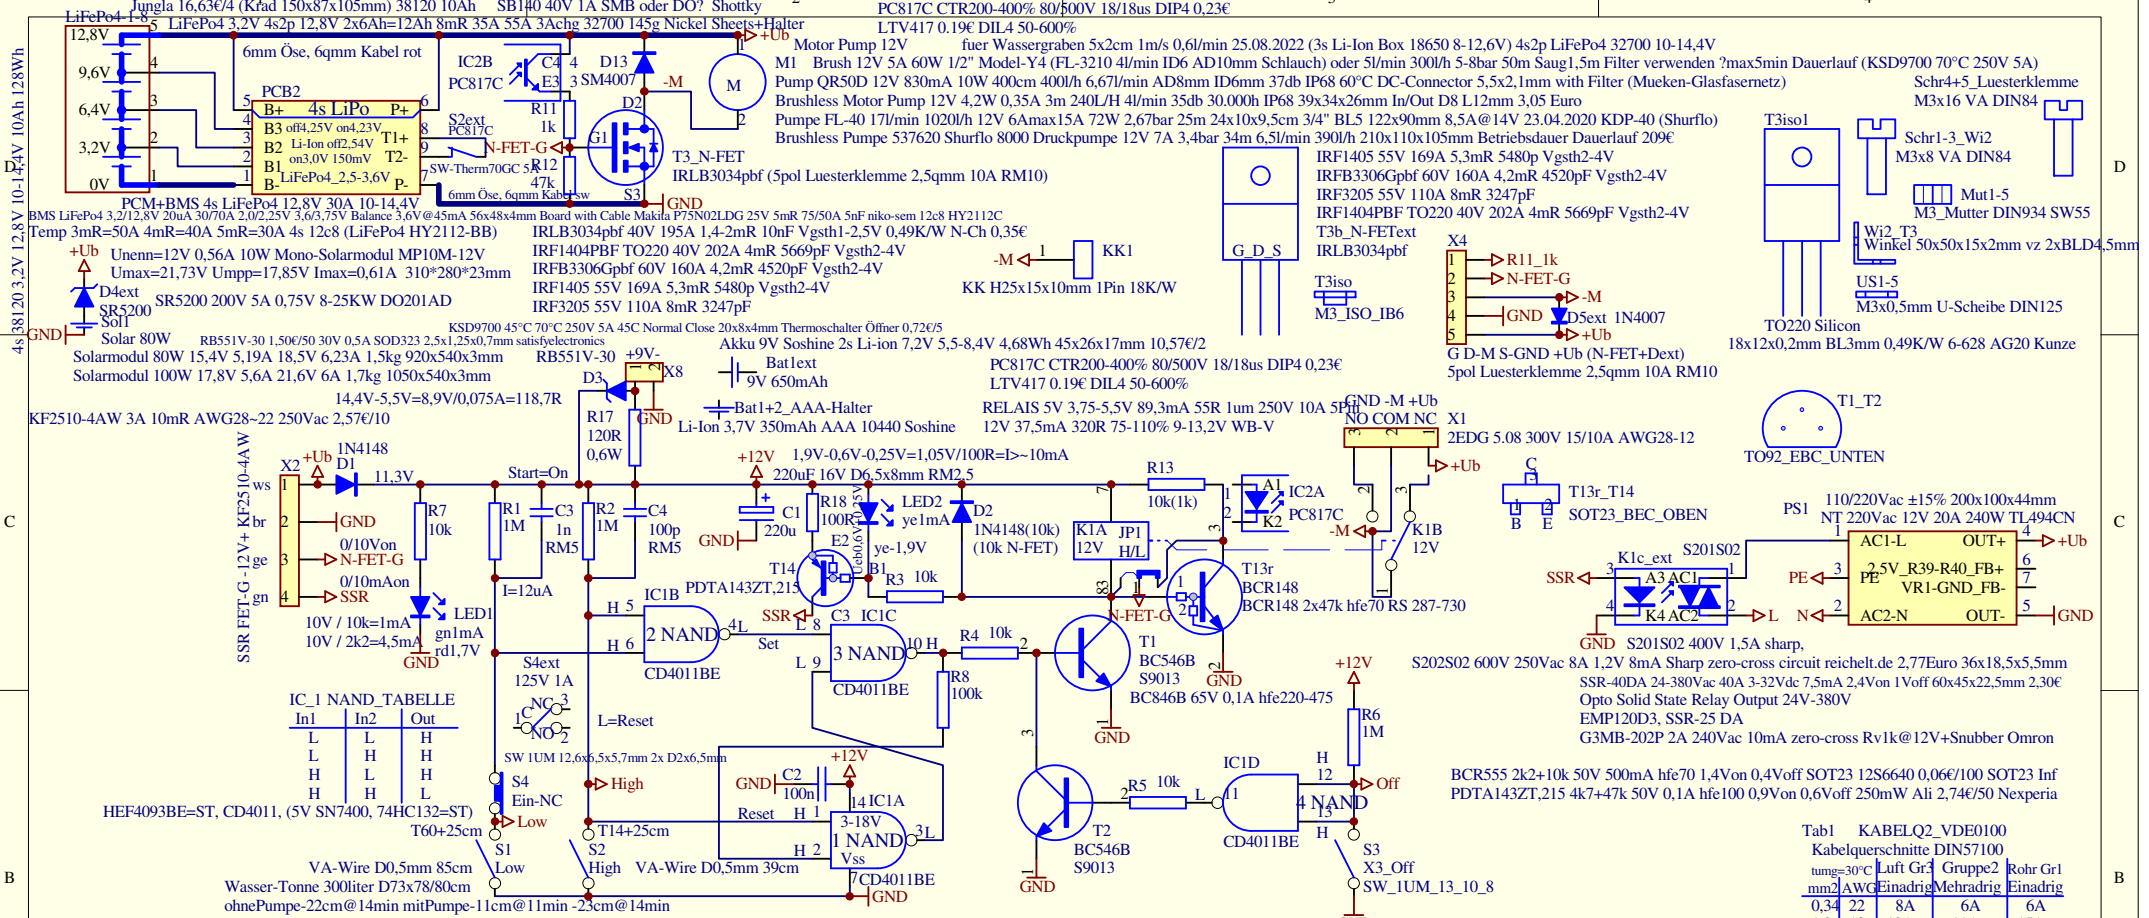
Jungla 16,63€/4 (Krad 150x87x105mm) 38120 10Ah SB140 40V 1A SMB oder DO? Shottky
LiFePo4-1-8
LiFePo4 3,2V 4s2p 12,8V 2x6Ah=12Ah 8mR 35A 55A 3Achg 32700 145g Nickel Sheets+Halter
PC817C CTR200-400% 80/500V 18/18us DIP4 0,23€
LTV417 0.19€ DIL4 50-600%
12,8V
9,6V
6,4V
3,2V
0V
6mm Öse, 6qmm Kabel rot
PCB2
4s LiPo
B+ P+
B3 off4,25V on4,23V T1+
B2 Li-Ion off2,54V
B1 on3,0V 150mV T2-
B- LiFePo4_2,5-3,6V P-
IC2B
PC817C
C4
E3
R11
1k
R12
47k
D13
SM4007
D2
G1
S3
S2ext
PC817C
N-FET-G
SW-Therm70GC 5A
6mm Öse, 6qmm Kabel sw
GND
+Ub
-M
M
M1
T3_N-FET
IRLB3034pbf (5pol Luesterklemme 2,5qmm 10A RM10)
Motor Pump 12V fuer Wassergraben 5x2cm 1m/s 0,6l/min 25.08.2022 (3s Li-Ion Box 18650 8-12,6V) 4s2p LiFePo4 32700 10-14,4V
Brush 12V 5A 60W 1/2" Model-Y4 (FL-3210 4l/min ID6 AD10mm Schlauch) oder 5l/min 300l/h 5-8bar 50m Saug1,5m Filter verwenden ?max5min Dauerlauf (KSD9700 70°C 250V 5A)
Pump QR50D 12V 830mA 10W 400cm 400l/h 6,67l/min AD8mm ID6mm 37db IP68 60°C DC-Connector 5,5x2,1mm with Filter (Mueken-Glasfasernetz)
Brushless Motor Pump 12V 4,2W 0,35A 3m 240L/H 4l/min 35db 30.000h IP68 39x34x26mm In/Out D8 L12mm 3,05 Euro
Pumpe FL-40 17l/min 1020l/h 12V 6Amax15A 72W 2,67bar 25m 24x10x9,5cm 3/4" BL5 122x90mm 8,5A@14V 23.04.2020 KDP-40 (Shurflo)
Brushless Pumpe 537620 Shurflo 8000 Dauerpumpe 12V 7A 3,4bar 34m 6,5l/min 390l/h 210x110x105mm Betriebsdauer Dauerlauf 209€
Schr4+5_Luesterklemme
M3x16 VA DIN84
T3iso1
Schr1-3_Wi2
M3x8 VA DIN84
Mut1-5
M3_Mutter DIN934 SW55
Wi2_T3
Winkel 50x50x15x2mm vz 2xBLD4,5mm
US1-5
M3x0,5mm U-Scheibe DIN125
TO220 Silicon
18x12x0,2mm BL3mm 0,49K/W 6-628 AG20 Kunze
IRF1405 55V 169A 5,3mR 5480p Vgsth2-4V
IRFB3306Gpbf 60V 160A 4,2mR 4520pF Vgsth2-4V
IRF3205 55V 110A 8mR 3247pF
IRF1404PBF TO220 40V 202A 4mR 5669pF Vgsth2-4V
T3b_N-FEText
IRLB3034pbf
G_D_S
T3iso
M3_ISO_IB6
X4
R11_1k
N-FET-G
-M
GND
D5ext 1N4007
+Ub
G D-M S-GND +Ub (N-FET+Dext)
5pol Luesterklemme 2,5qmm 10A RM10
PCM+BMS 4s LiFePo4 12,8V 30A 10-14,4V
BMS LiFePo4 3,2/12,8V 20uA 30/70A 2,0/2,25V 3,6/3,75V Balance 3,6V@45mA 56x48x4mm Board with Cable Makita P75N02LDG 25V 5mR 75/50A 5nF niko-sem 12c8 HY2112C
Temp 3mR=50A 4mR=40A 5mR=30A 4s 12c8 (LiFePo4 HY2112-BB)
IRLB3034pbf 40V 195A 1,4-2mR 10nF Vgsth1-2,5V 0,49K/W N-Ch 0,35€
IRF1404PBF TO220 40V 202A 4mR 5669pF Vgsth2-4V
IRFB3306Gpbf 60V 160A 4,2mR 4520pF Vgsth2-4V
IRF1405 55V 169A 5,3mR 5480p Vgsth2-4V
IRF3205 55V 110A 8mR 3247pF
-M 1 KK1
KK H25x15x10mm 1Pin 18K/W
4s 38120 3,2V 12,8V 10-14,4V 10Ah 128Wh
+Ub
D4ext
SR5200
Sol1
Solar 80W
Unenn=12V 0,56A 10W Mono-Solarmodul MP10M-12V
Umax=21,73V Umpp=17,85V Imax=0,61A 310*280*23mm
SR5200 200V 5A 0,75V 8-25KW DO201AD
KSD9700 45°C 70°C 250V 5A 45C Normal Close 20x8x4mm Thermoschalter Öffner 0,72€/5
RB551V-30 1,50€/50 30V 0,5A SOD323 2,5x1,25x0,7mm satisfyelectronics
Solarmodul 80W 15,4V 5,19A 18,5V 6,23A 1,5kg 920x540x3mm
Solarmodul 100W 17,8V 5,6A 21,6V 6A 1,7kg 1050x540x3mm
RB551V-30
+9V
X8
D3
GND
Akku 9V Soshine 2s Li-ion 7,2V 5,5-8,4V 4,68Wh 45x26x17mm 10,57€/2
Bat1ext
9V 650mAh
PC817C CTR200-400% 80/500V 18/18us DIP4 0,23€
LTV417 0.19€ DIL4 50-600%
14,4V-5,5V=8,9V/0,075A=118,7R
KF2510-4AW 3A 10mR AWG28~22 250Vac 2,57€/10
R17
120R
0,6W
Bat1+2_AAA-Halter
Li-Ion 3,7V 350mAh AAA 10440 Soshine
RELAIS 5V 3,75-5,5V 89,3mA 55R 1um 250V 10A 5Pin
12V 37,5mA 320R 75-110% 9-13,2V WB-V
GND -M +Ub
NO COM NC X1
2EDG 5.08 300V 15/10A AWG28-12
+Ub
T1_T2
TO92_EBC_UNTEN
C
T13r_T14
B E
SOT23_BEC_OBEN
PS1
110/220Vac ±15% 200x100x44mm
NT 220Vac 12V 20A 240W TL494CN
AC1-L OUT+
+Ub
PE
2,5V_R39-R40_FB+
VR1-GND_FB-
N
AC2-N OUT-
GND
SSR
K1c_ext S201S02
A3 AC1
K4 AC2
L
GND S201S02 400V 1,5A sharp,
S202S02 600V 250Vac 8A 1,2V 8mA Sharp zero-cross circuit reichelt.de 2,77Euro 36x18,5x5,5mm
SSR-40DA 24-380Vac 40A 3-32Vdc 7,5mA 2,4Von 1Voff 60x45x22,5mm 2,30€
Opto Solid State Relay Output 24V-380V
EMP120D3, SSR-25 DA
G3MB-202P 2A 240Vac 10mA zero-cross Rv1k@12V+Snubber Omron
SSR FET-G -12V+ KF2510-4AW
X2
ws
br
ge
gn
+Ub
D1
1N4148
11,3V
GND
0/10Von
N-FET-G
0/10mAon
SSR
R7
10k
LED1
gn1mA
rd1,7V
10V / 10k=1mA
10V / 2k2=4,5mA
GND
Start=On
R1
1M
C3
1n
RM5
R2
1M
C4
100p
RM5
I=12uA
+12V
1,9V-0,6V-0,25V=1,05V/100R=I>~10mA
220uF 16V D6,5x8mm RM2,5
C1
220u
GND
R18
100R
E2
T14
PDTA143ZT,215
LED2
ye1mA
ye-1,9V
D2
1N4148(10k)
(10k N-FET)
B1
R3 10k
R13
10k(1k)
A1
IC2A
K2 PC817C
-M
K1A
12V
JP1
H/L
K1B
12V
T13r
BCR148
BCR148 2x47k hfe70 RS 287-730
N-FET-G
GND
IC1B
2 NAND
CD4011BE
H 5
H 6
4L
Set
SSR
C3 IC1C
3 NAND
CD4011BE
L 8
L 9
10 H
R4 10k
R8
100k
T1
BC546B
S9013
BC846B 65V 0,1A hfe220-475
GND
+12V
R6
1M
IC_1 NAND_TABELLE
| In1 | In2 | Out |
|---|---|---|
| L | L | H |
| L | H | H |
| H | L | H |
| H | H | L |
HEF4093BE=ST, CD4011, (5V SN7400, 74HC132=ST)
S4ext
125V 1A
NC
NO
C
L=Reset
SW 1UM 12,6x6,5x5,7mm 2x D2x6,5mm
S4
Ein-NC
Low
High
+12V
GND C2
100n
Reset H 1
14 IC1A
3-18V
1 NAND
Vss
H 2
3L
7 CD4011BE
GND
T60+25cm
S1
Low
S2
High
T14+25cm
VA-Wire D0,5mm 85cm
VA-Wire D0,5mm 39cm
Wasser-Tonne 300liter D73x78/80cm
ohnePumpe-22cm@14min mitPumpe-11cm@11min -23cm@14min
T2
BC546B
S9013
GND
R5 10k
L 11
IC1D
4 NAND
CD4011BE
H 12
H 13
Off
S3
X3_Off
SW_1UM_13_10_8
BCR555 2k2+10k 50V 500mA hfe70 1,4Von 0,4Voff SOT23 12S6640 0,06€/100 SOT23 Inf
PDTA143ZT,215 4k7+47k 50V 0,1A hfe100 0,9Von 0,6Voff 250mW Ali 2,74€/50 Nexperia
Tab1 KABELQ2_VDE0100
Kabelquerschnitte DIN57100
| tumg=30°C mm2 | AWG | Luft Gr3 Einadrig | Gruppe2 Mehradrig | Rohr Gr1 Einadrig |
|---|---|---|---|---|
| 0,34 | 22 | 8A | 6A | 6A |
D
C
B
D
C
B